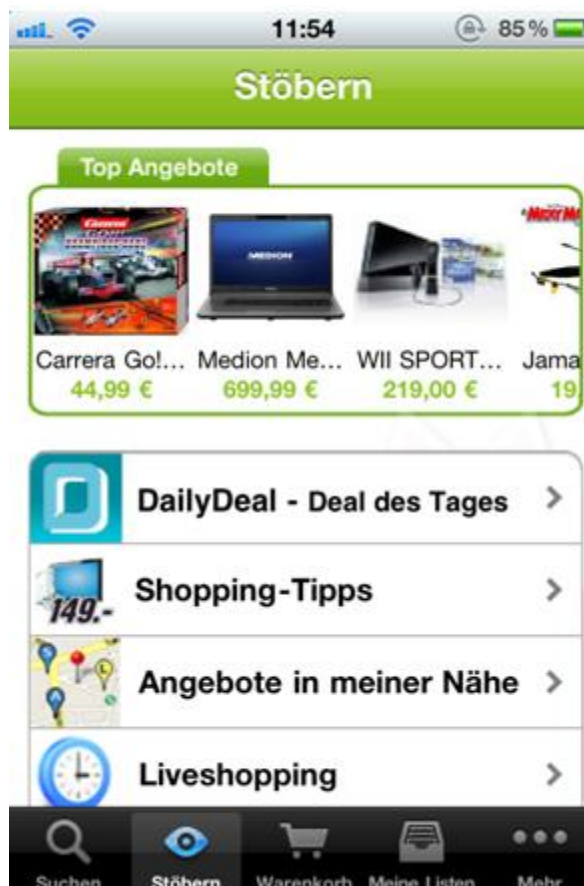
11:54

85 %

Stöbern

Top Angebote

Carrera Go!...
44,99 €

Medion Me...
699,99 €

WII SPORT...
219,00 €

Jama
19

DailyDeal - Deal des Tages

149.-

Shopping-Tipps

Angebote in meiner Nähe

Liveshopping

Suchen Stöbern Warenkorb Meine Listen Mehr